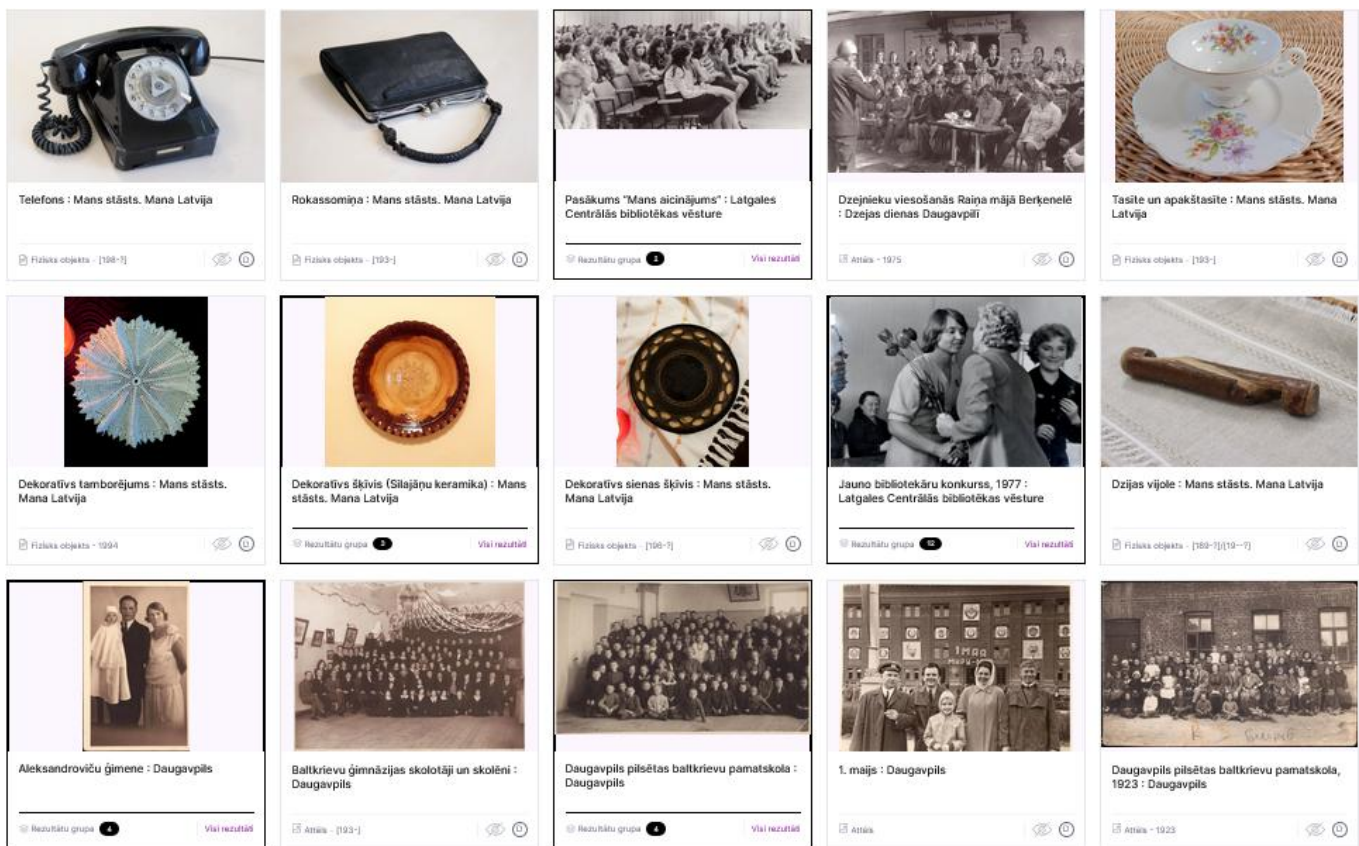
Telefons : Mans stāsts. Mana Latvija

Fizisks objekts · [196-?]

Rokassomiņa : Mans stāsts. Mana Latvija

Fizisks objekts · [193-]

Pasākums "Mans aicinājums" : Latgales Centrālās bibliotēkas vēsture

Rezultātu grupa 2 Visi rezultāti

Dzejnieku viesošanās Raiņa mājā Berķenelē : Dzejas dienas Daugavpilī

Attēls · 1975

Tasīte un apakštasīte : Mans stāsts. Mana Latvija

Fizisks objekts · [193-]

Dekoratīvs tamborējums : Mans stāsts. Mana Latvija

Fizisks objekts · 1994

Dekoratīvs šķīvis (Silajāņu keramika) : Mans stāsts. Mana Latvija

Rezultātu grupa 3 Visi rezultāti

Dekoratīvs sienas šķīvis : Mans stāsts. Mana Latvija

Fizisks objekts · [196-?]

Jauno bibliotekāru konkurss, 1977 : Latgales Centrālās bibliotēkas vēsture

Rezultātu grupa 12 Visi rezultāti

Dzijas vijole : Mans stāsts. Mana Latvija

Fizisks objekts · [189-?]/[19--?]

Aleksandroviču ģimene : Daugavpils

Rezultātu grupa 4 Visi rezultāti

Baltkrievu ģimnāzijas skolotāji un skolēni : Daugavpils

Attēls · [193-]

Daugavpils pilsētas baltkrievu pamatskola : Daugavpils

Rezultātu grupa 4 Visi rezultāti

1. maijs : Daugavpils

Attēls

Daugavpils pilsētas baltkrievu pamatskola, 1923 : Daugavpils

Attēls · 1923